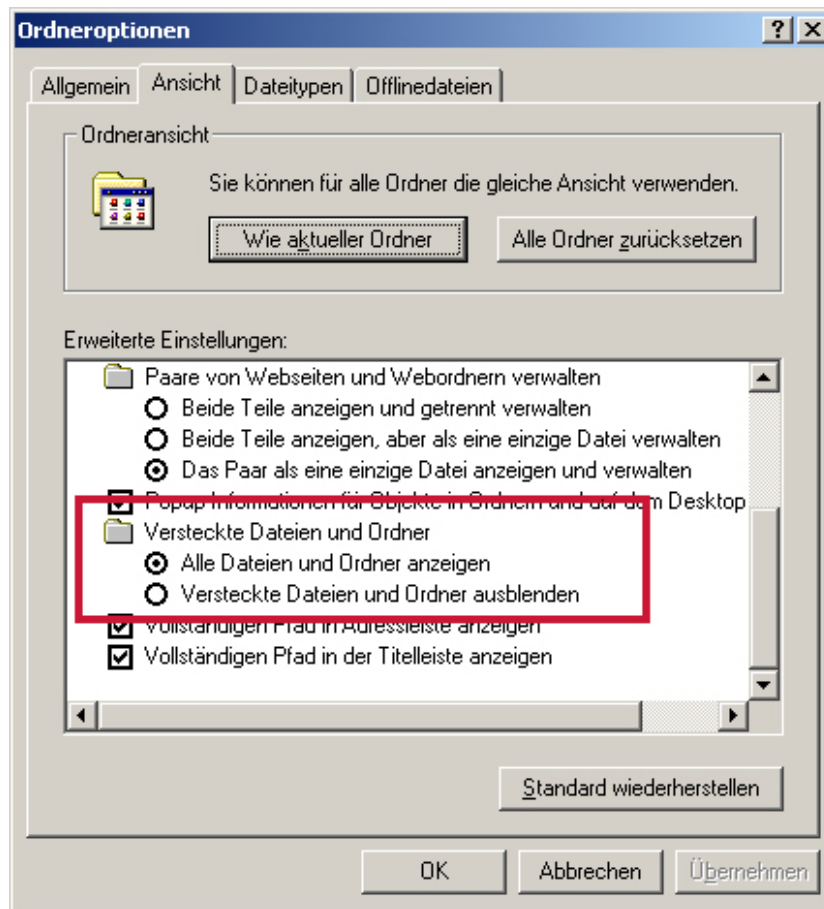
Ordneroptionen

? X

Allgemein | Ansicht | Dateitypen | Offlinedateien

Ordneransicht

Sie können für alle Ordner die gleiche Ansicht verwenden.

Wie aktueller Ordner

Alle Ordner zurücksetzen

Erweiterte Einstellungen:

Paare von Webseiten und Webordnern verwalten

Beide Teile anzeigen und getrennt verwalten

Beide Teile anzeigen, aber als eine einzige Datei verwalten

Das Paar als eine einzige Datei anzeigen und verwalten

Popup-Informationen für Objekte in Ordnern und auf dem Desktop

Versteckte Dateien und Ordner

Alle Dateien und Ordner anzeigen

Versteckte Dateien und Ordner ausblenden

Vollständigen Pfad in Adressleiste anzeigen

Vollständigen Pfad in der Titelleiste anzeigen

Standard wiederherstellen

OK

Abbrechen

Übernehmen